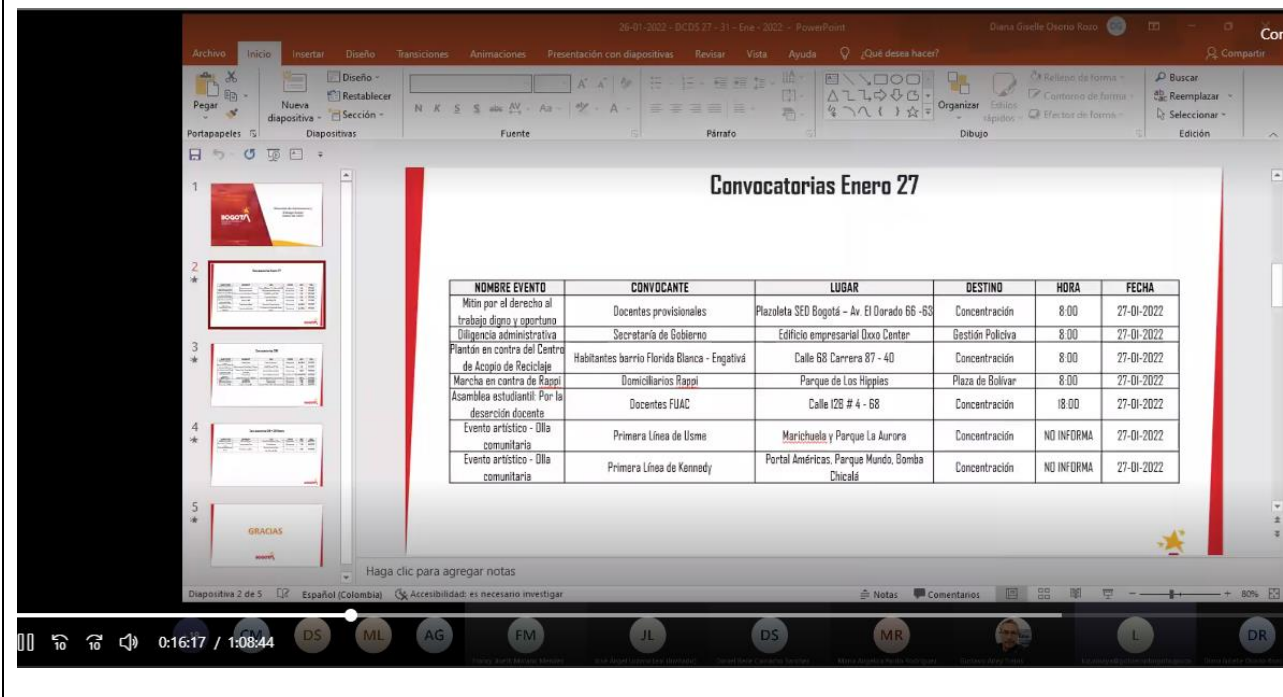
26-01-2022 - DCDS 27 - 31 - Ene - 2022 - PowerPoint

Diana Giselle Osorio Rozo

Cor

Archivo Inicio Insertar Diseño Transiciones Animaciones Presentación con diapositivas Revisar Vista Ayuda ¿Qué desea hacer?

Compartir

Pegar

Portapapeles

Nueva diapositiva

Diseño

Restablecer

Sección

Diapositivas

Fuente

Párrafo

Organizar

Estilos rápidos

Relleno de forma

Contorno de forma

Efectos de forma

Dibujo

Buscar

Reemplazar

Seleccionar

Edición

1

2

3

4

5

GRACIAS

Convocatorias Enero 27

| NOMBRE EVENTO | CONVOCANTE | LUGAR | DESTINO | HORA | FECHA |
|---|---|---|---|---|---|
| Mitin por el derecho al trabajo digno y oportuno | Docentes provisionales | Plazoleta SED Bogotá – Av. El Dorado 66 -63 | Concentración | 8:00 | 27-01-2022 |
| Diligencia administrativa | Secretaría de Gobierno | Edificio empresarial Oxxo Center | Gestión Policiva | 8:00 | 27-01-2022 |
| Plantón en contra del Centro de Acopio de Reciclaje | Habitantes barrio Florida Blanca - Engativá | Calle 68 Carrera 87 - 40 | Concentración | 8:00 | 27-01-2022 |
| Marcha en contra de Rappi | Domiciliarios Rappi | Parque de Los Hippies | Plaza de Bolívar | 8:00 | 27-01-2022 |
| Asamblea estudiantil: Por la deserción docente | Docentes FUAC | Calle 128 # 4 - 68 | Concentración | 18:00 | 27-01-2022 |
| Evento artístico - Olla comunitaria | Primera Línea de Usme | Marichuela y Parque La Aurora | Concentración | NO INFORMA | 27-01-2022 |
| Evento artístico - Olla comunitaria | Primera Línea de Kennedy | Portal Américas, Parque Mundo, Bomba Chicalá | Concentración | NO INFORMA | 27-01-2022 |

Haga clic para agregar notas

Diapositiva 2 de 5 Español (Colombia) Accesibilidad: es necesario investigar

Notas Comentarios 80%

0:16:17 / 1:08:44

DS ML AG FM JL DS MR L DR